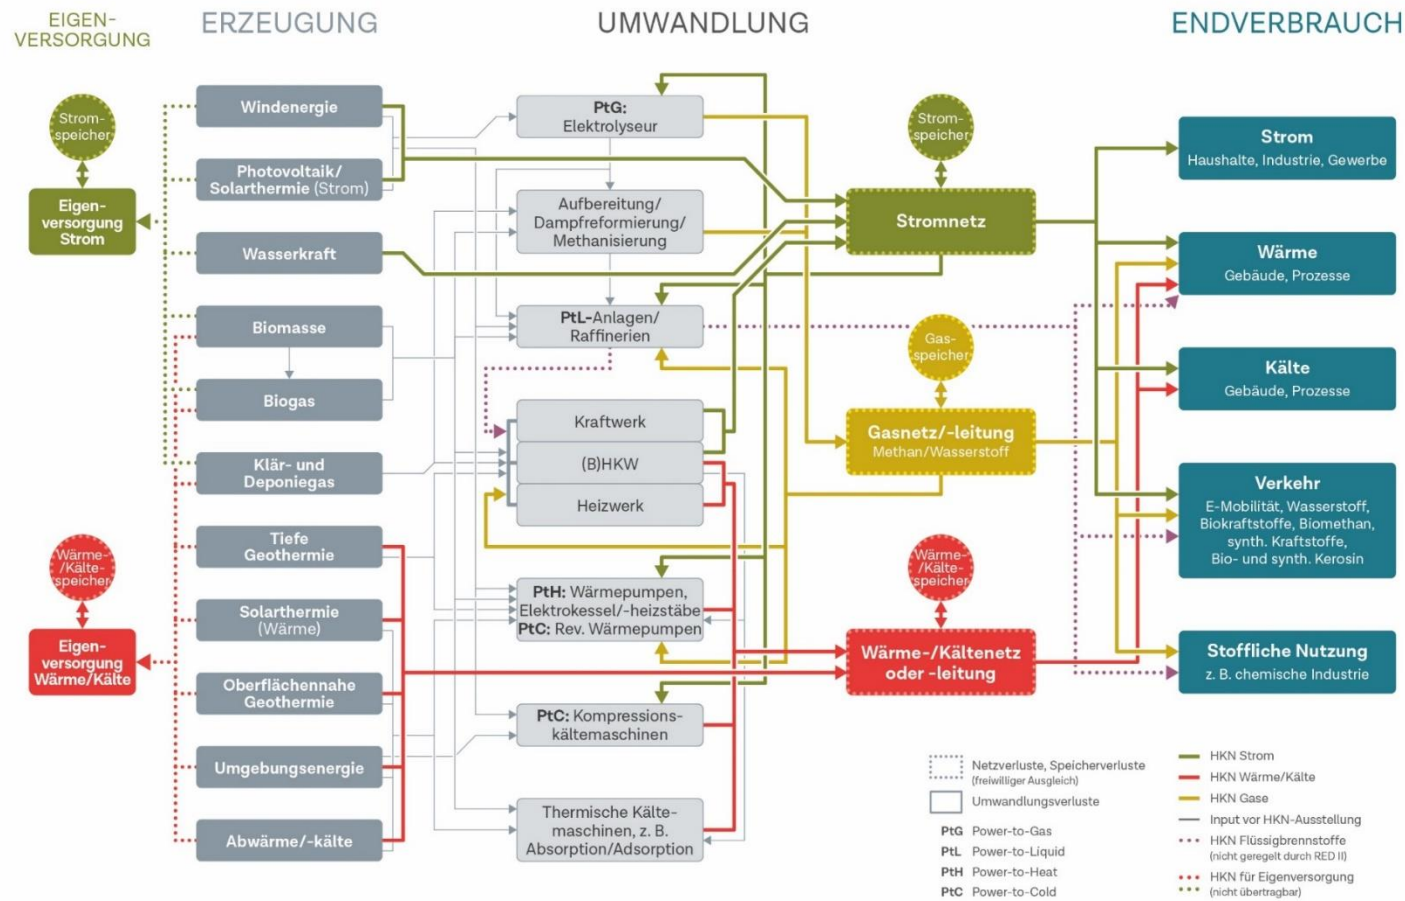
EIGEN-
VERSORGUNG

ERZEUGUNG

UMWANDLUNG

ENDVERBRAUCH

Strom-
speicher

Eigen-
versorgung
Strom

Windenergie

Photovoltaik/
Solarthermie (Strom)

Wasserkraft

Biomasse

Biogas

Klär- und
Deponiegas

Tiefe
Geothermie

Solarthermie
(Wärme)

Oberflächennahe
Geothermie

Umgebungsenergie

Abwärme/-kälte

Wärme-
/Kälte-
speicher

Eigen-
versorgung
Wärme/Kälte

PtG:
Elektrolyseur

Aufbereitung/
Dampfreformierung/
Methanisierung

PtL-Anlagen/
Raffinerien

Kraftwerk

(B)HKW

Heizwerk

PtH: Wärmepumpen,
Elektrokessel/-heizstäbe
PtC: Rev. Wärmepumpen

PtC: Kompressions-
kältemaschinen

Thermische Kälte-
maschinen, z. B.
Absorption/Adsorption

Strom-
speicher

Stromnetz

Gas-
speicher

Gasnetz/-leitung
Methan/Wasserstoff

Wärme-
/Kälte-
speicher

Wärme-/Kältenetz
oder -leitung

Strom
Haushalte, Industrie, Gewerbe

Wärme
Gebäude, Prozesse

Kälte
Gebäude, Prozesse

Verkehr
E-Mobilität, Wasserstoff, Biokraftstoffe, Biomethan, synth. Kraftstoffe, Bio- und synth. Kerosin

Stoffliche Nutzung
z. B. chemische Industrie

Netzverluste, Speicherverluste (freiwilliger Ausgleich)
Umwandlungsverluste
PtG Power-to-Gas
PtL Power-to-Liquid
PtH Power-to-Heat
PtC Power-to-Cold

HKN Strom
HKN Wärme/Kälte
HKN Gase
Input vor HKN-Ausstellung
HKN Flüssigbrennstoffe (nicht geregelt durch RED II)
HKN für Eigenversorgung (nicht übertragbar)